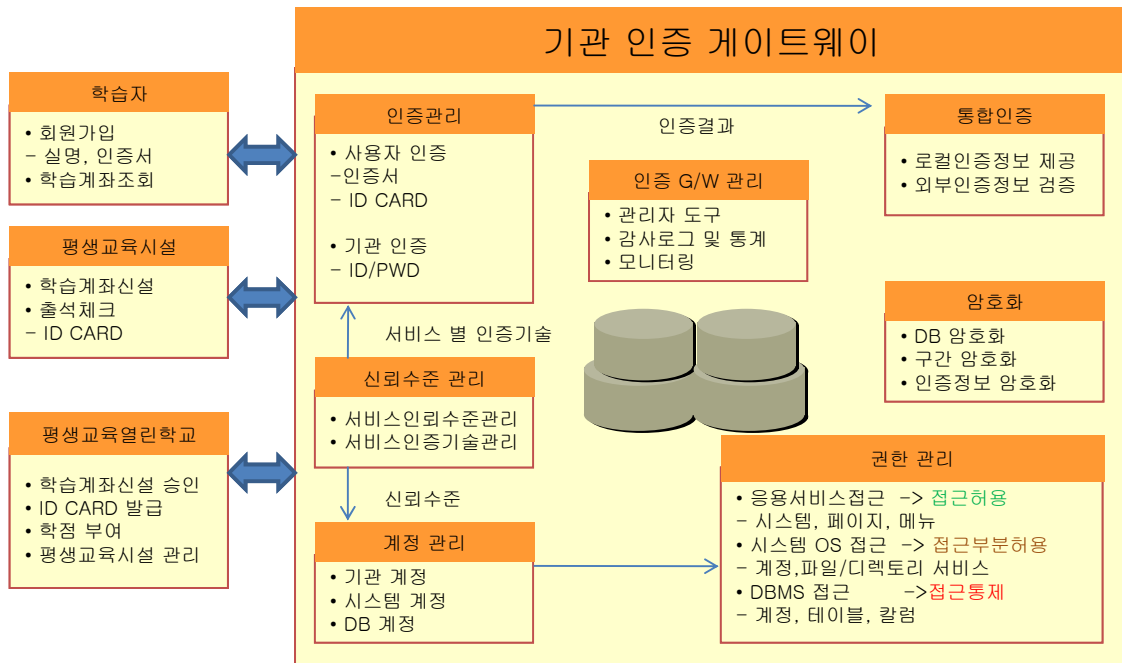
기관 인증 게이트웨이

학습자
• 회원가입
– 실명, 인증서
• 학습계좌조회

평생교육시설
• 학습계좌신설
• 출석체크
– ID CARD

평생교육열린학교
• 학습계좌신설 승인
• ID CARD 발급
• 학점 부여
• 평생교육시설 관리

인증관리
• 사용자 인증
–인증서
– ID CARD

• 기관 인증
– ID/PWD

인증결과

통합인증
• 로컬인증정보 제공
• 외부인증정보 검증

인증 G/W 관리
• 관리자 도구
• 감사로그 및 통계
• 모니터링

서비스 별 인증기술

암호화
• DB 암호화
• 구간 암호화
• 인증정보 암호화

신뢰수준 관리
• 서비스인뢰수준관리
• 서비스인증기술관리

신뢰수준

권한 관리
• 응용서비스접근 -> 접근허용
– 시스템, 페이지, 메뉴
• 시스템 OS 접근 -> 접근부분허용
– 계정,파일/디렉토리 서비스
• DBMS 접근 ->접근통제
– 계정, 테이블, 칼럼

계정 관리
• 기관 계정
• 시스템 계정
• DB 계정